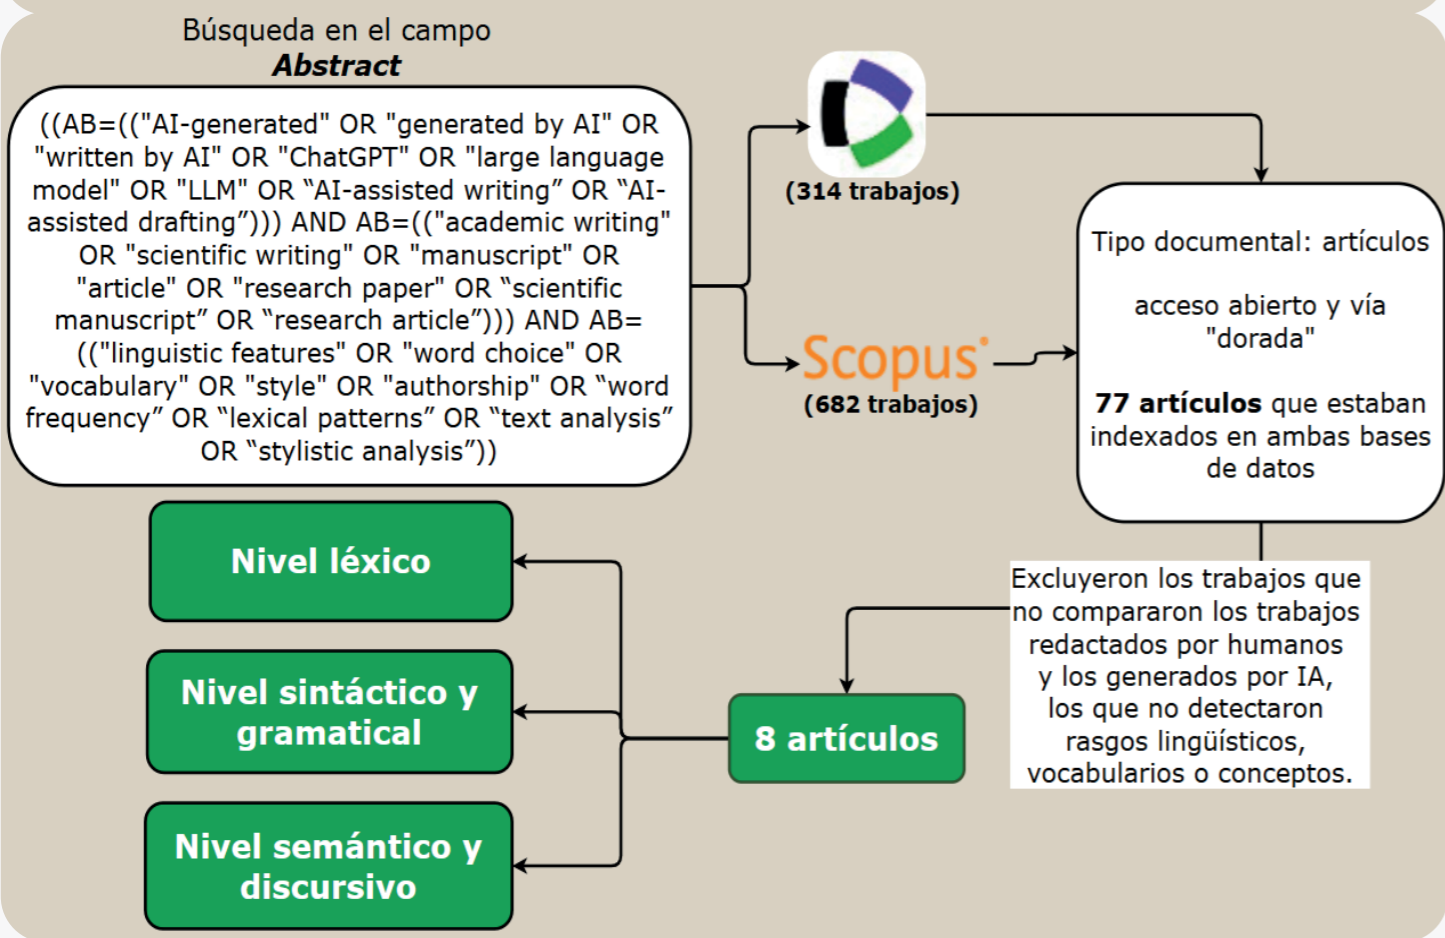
Búsqueda en el campo
**Abstract**

((AB=(("AI-generated" OR "generated by AI" OR "written by AI" OR "ChatGPT" OR "large language model" OR "LLM" OR "AI-assisted writing" OR "AI-assisted drafting"))) AND AB=(("academic writing" OR "scientific writing" OR "manuscript" OR "article" OR "research paper" OR "scientific manuscript" OR "research article"))) AND AB= (("linguistic features" OR "word choice" OR "vocabulary" OR "style" OR "authorship" OR "word frequency" OR "lexical patterns" OR "text analysis" OR "stylistic analysis"))

(314 trabajos)

Scopus

(682 trabajos)

Tipo documental: artículos

acceso abierto y vía "dorada"

**77 artículos** que estaban indexados en ambas bases de datos

Excluyeron los trabajos que no compararon los trabajos redactados por humanos y los generados por IA, los que no detectaron rasgos lingüísticos, vocabularios o conceptos.

8 artículos

Nivel léxico

Nivel sintáctico y gramatical

Nivel semántico y discursivo